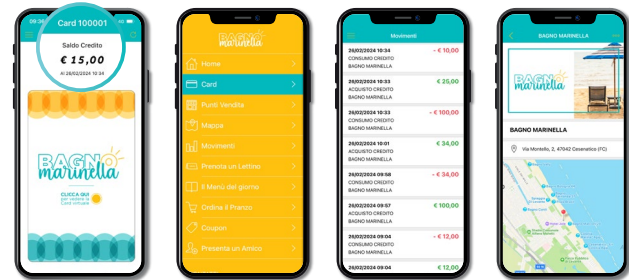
09:34

Card 100001

Saldo Credito

€ 15,00

Al 26/02/2024 10:34

BAGNO marinella

CLICCA QUI per vedere la Card virtuale

BAGNO marinella

Home

Card

Punti Vendita

Mappa

Movimenti

Prenota un Lettino

Il Menù del giorno

Ordina il Pranzo

Coupon

Presenta un Amico

Movimenti

26/02/2024 10:34
CONSUMO CREDITO
BAGNO MARINELLA
- € 10,00

26/02/2024 10:33
ACQUISTO CREDITO
BAGNO MARINELLA
€ 25,00

26/02/2024 10:33
CONSUMO CREDITO
BAGNO MARINELLA
- € 100,00

26/02/2024 10:01
ACQUISTO CREDITO
BAGNO MARINELLA
€ 34,00

26/02/2024 09:58
CONSUMO CREDITO
BAGNO MARINELLA
- € 34,00

26/02/2024 09:57
ACQUISTO CREDITO
BAGNO MARINELLA
€ 100,00

26/02/2024 09:04
CONSUMO CREDITO
BAGNO MARINELLA
- € 12,00

26/02/2024 09:04
€ 34,00

BAGNO MARINELLA

BAGNO marinella

BAGNO MARINELLA

Via Montello, 2, 47042 Cesenatico (FC)